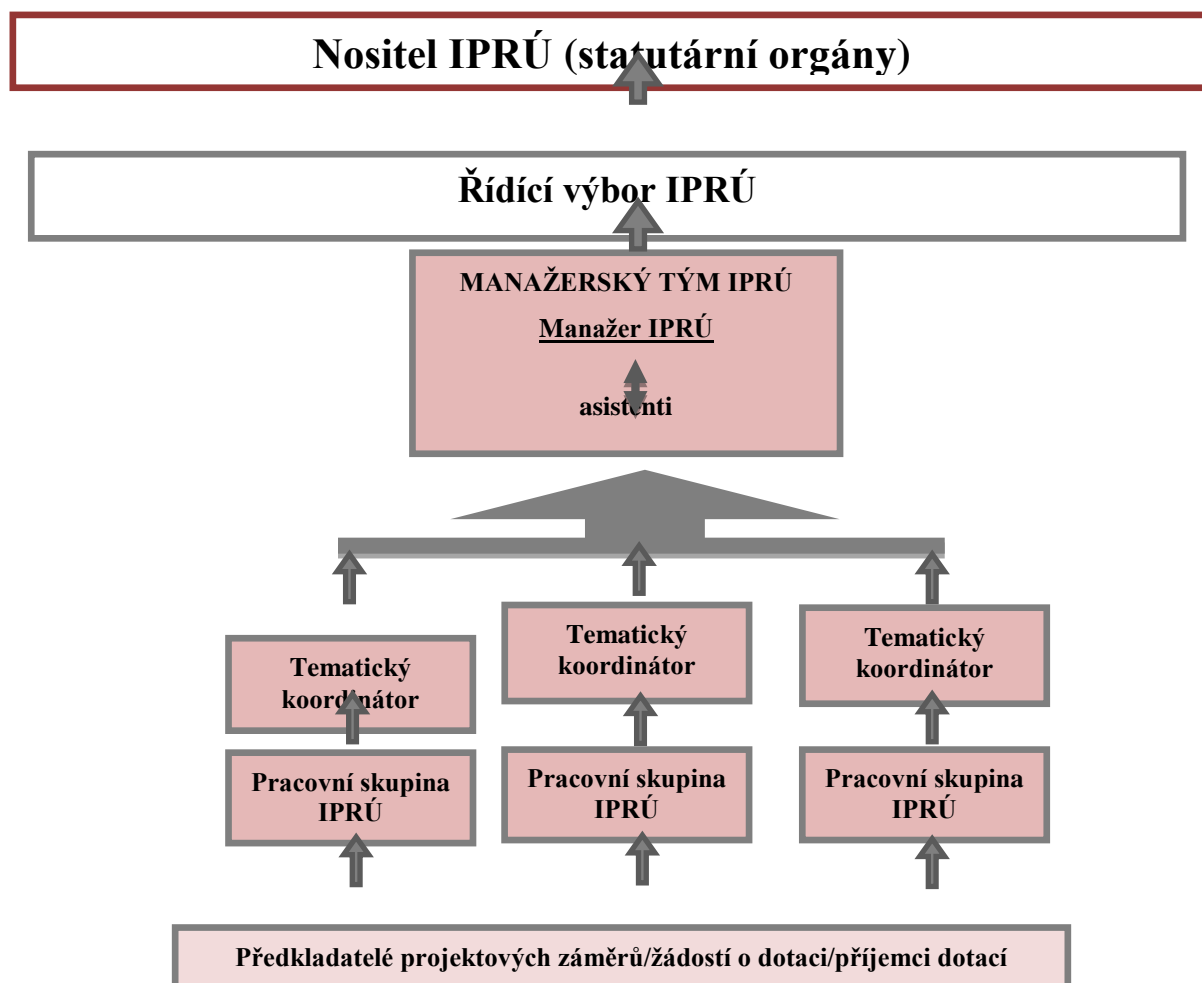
Nositel IPRÚ (statutární orgány)

Řídící výbor IPRÚ

MANAŽERSKÝ TÝM IPRÚ

Manažer IPRÚ

asistenti

Tematický koordinátor

Tematický koordinátor

Tematický koordinátor

Pracovní skupina IPRÚ

Pracovní skupina IPRÚ

Pracovní skupina IPRÚ

Předkladatelé projektových záměrů/žádostí o dotaci/příjemci dotací